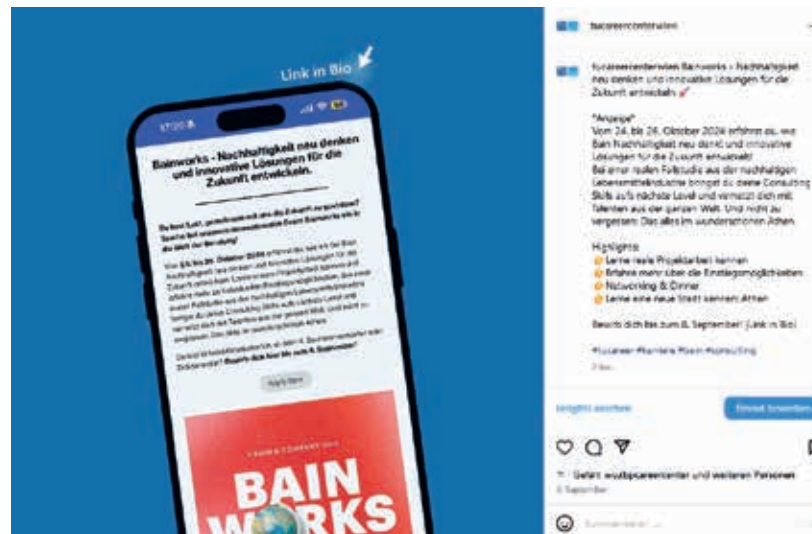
Link in Bio

17:20

Bainworks - Nachhaltigkeit neu denken und innovative Lösungen für die Zukunft entwickeln.

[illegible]

Apply here

BAIN & COMPANY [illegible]

BAIN WORKS

tucareercenterwien

tucareercenterwien Bainworks - Nachhaltigkeit neu denken und innovativen Lösungen für die Zukunft entwickeln 🚀

*Anzeige*
Vom 24. bis 26. Oktober 2024 erfährst du, wie Bain Nachhaltigkeit neu denkt und innovative Lösungen für die Zukunft entwickelt!
Bei einer realen Fallstudie aus der nachhaltigen Lebensmittelindustrie bringst du deine Consulting Skills auf's nächste Level und vernetzt dich mit Talenten aus der ganzen Welt. Und nicht zu vergessen: Das alles im wunderschönen Athen.

Highlights:
Lerne reale Projektarbeit kennen
Erfahre mehr über die Einstiegsmöglichkeiten
Networking & Dinner
Lerne eine neue Stadt kennen: Athen

Bewirb dich bis zum 8. September! Link in Bio

#tucareer #karriere #bain #consulting

2 Wo.

Insights ansehen

Beitrag bewerben

Gefällt wuduscareercenter und weiteren Personen
6. September

Kommentieren ...